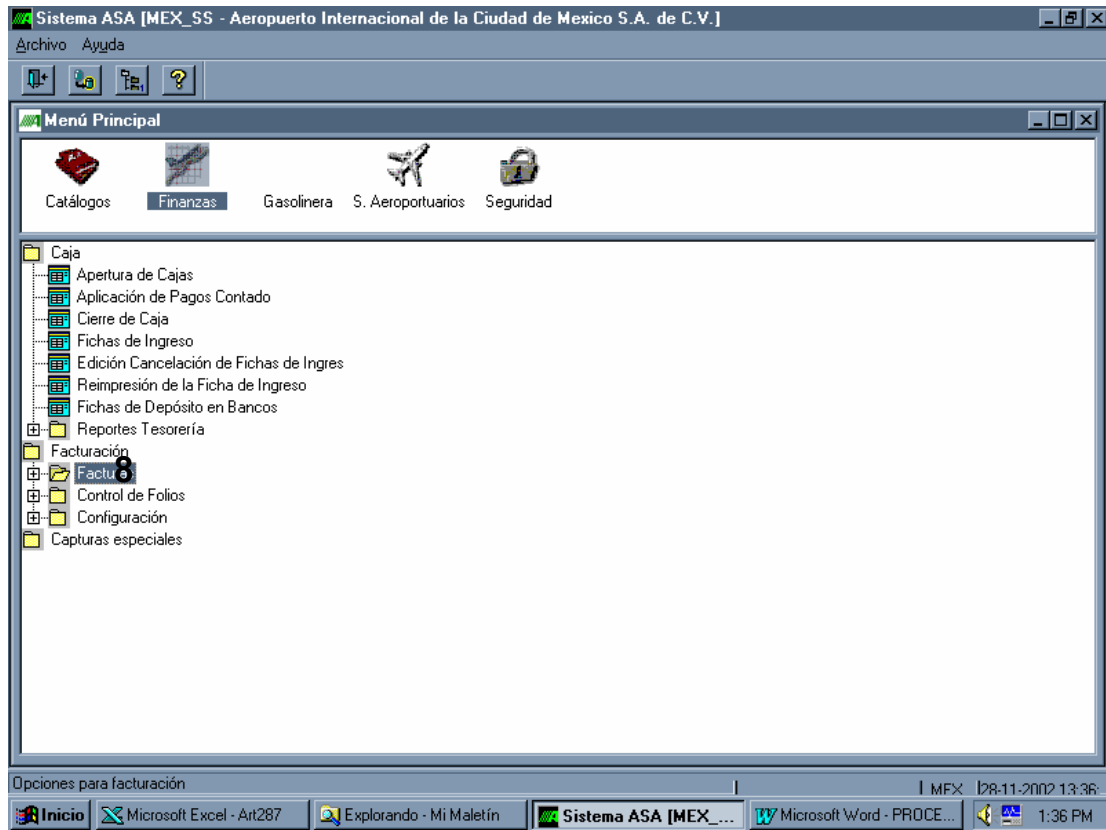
Sistema ASA [MEX_SS - Aeropuerto Internacional de la Ciudad de Mexico S.A. de C.V.]

Archivo Ayuda

Menú Principal

Catálogos Finanzas Gasolinera S. Aeroportuarios Seguridad

Caja
Apertura de Cajas
Aplicación de Pagos Contado
Cierre de Caja
Fichas de Ingreso
Edición Cancelación de Fichas de Ingres
Reimpresión de la Ficha de Ingreso
Fichas de Depósito en Bancos
Reportes Tesorería
Facturación
Factu8
Control de Folios
Configuración
Capturas especiales

Opciones para facturación

MEX 28-11-2002 13:36:

Inicio Microsoft Excel - Art287 Explorando - Mi Maletín Sistema ASA [MEX_... Microsoft Word - PROCE... 1:36 PM